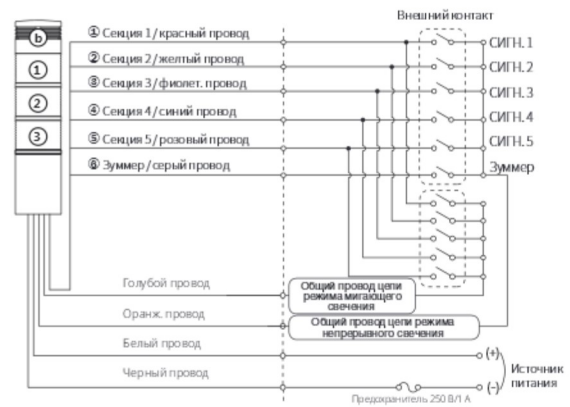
b
①
②
③

Внешний контакт

① Секция 1 / красный провод
② Секция 2 / желтый провод
③ Секция 3 / фиолет. провод
④ Секция 4 / синий провод
⑤ Секция 5 / розовый провод
⑥ Зуммер / серый провод

СИГН. 1
СИГН. 2
СИГН. 3
СИГН. 4
СИГН. 5
Зуммер

Голубой провод
Общий провод цепи режима мигающего свечения
Оранж. провод
Общий провод цепи режима непрерывного свечения
Белый провод
(+)
Источник питания
Черный провод
(-)
Предохранитель 250 В/1 А